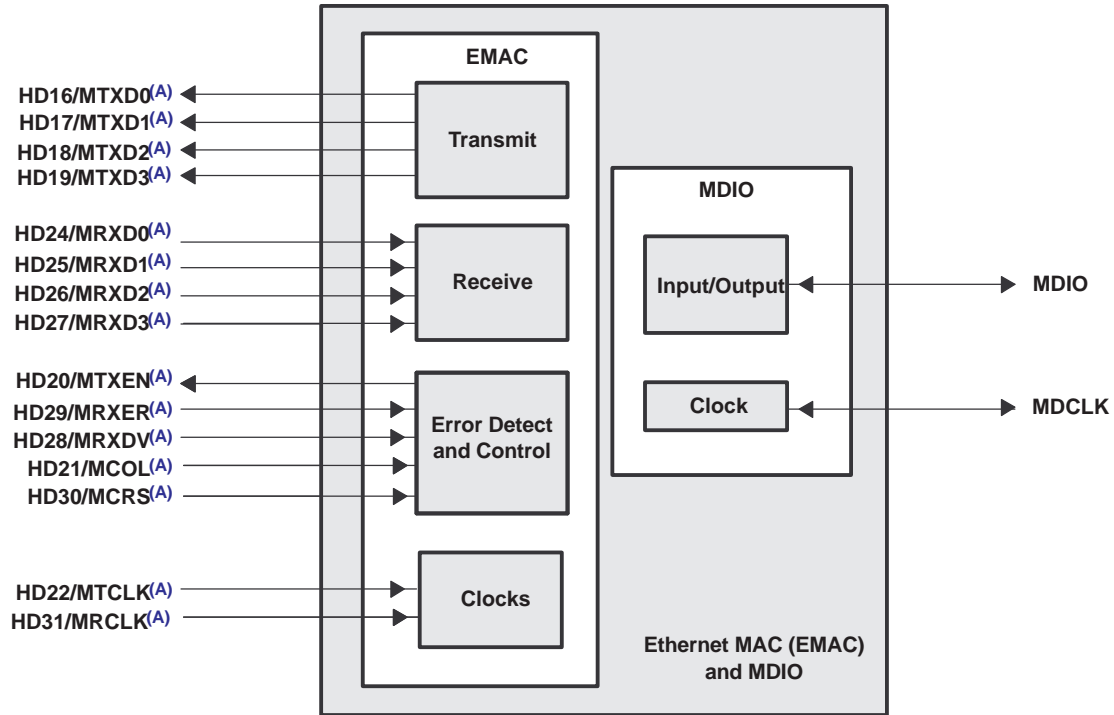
EMAC

HD16/MTXD0$^{(A)}$
HD17/MTXD1$^{(A)}$
HD18/MTXD2$^{(A)}$
HD19/MTXD3$^{(A)}$

Transmit

HD24/MRXD0$^{(A)}$
HD25/MRXD1$^{(A)}$
HD26/MRXD2$^{(A)}$
HD27/MRXD3$^{(A)}$

Receive

HD20/MTXEN$^{(A)}$
HD29/MRXER$^{(A)}$
HD28/MRXDV$^{(A)}$
HD21/MCOL$^{(A)}$
HD30/MCRS$^{(A)}$

Error Detect and Control

HD22/MTCLK$^{(A)}$
HD31/MRCLK$^{(A)}$

Clocks

MDIO

Input/Output

Clock

MDIO

MDCLK

Ethernet MAC (EMAC) and MDIO